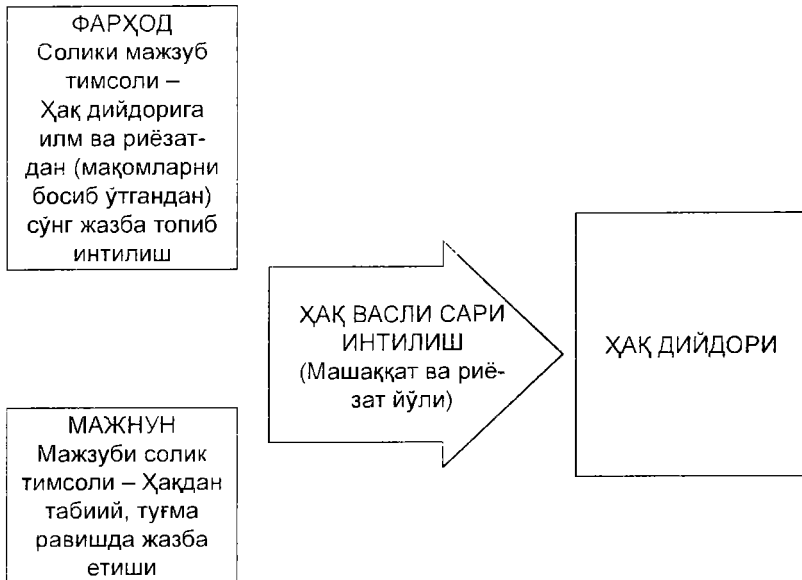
ФАРҲОД
Солики мажзуб тимсоли – Ҳақ дийдорига илм ва риёзатдан (мақомларни босиб ўтгандан) сўнг жазба топиб интилиш

ҲАҚ ВАСЛИ САРИ ИНТИЛИШ
(Машаққат ва риёзат йўли)

ҲАҚ ДИЙДОРИ

МАЖНУН
Мажзуби солик тимсоли – Ҳақдан табиий, туғма равишда жазба етиши